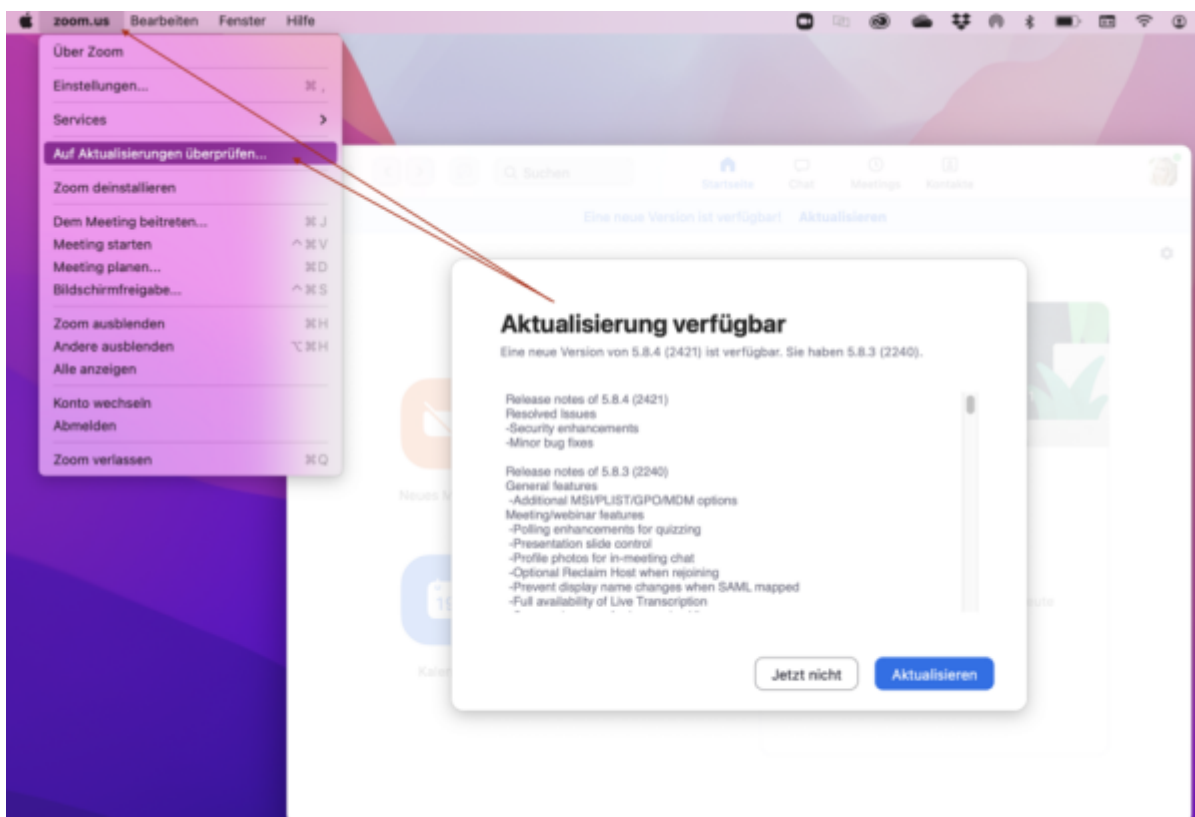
zoom.us Bearbeiten Fenster Hilfe

Über Zoom
Einstellungen... ⌘,
Services >
Auf Aktualisierungen überprüfen...
Zoom deinstallieren
Dem Meeting beitreten... ⌘J
Meeting starten ^⌘V
Meeting planen... ⌘D
Bildschirmfreigabe... ^⌘S
Zoom ausblenden ⌘H
Andere ausblenden ⌥⌘H
Alle anzeigen
Konto wechseln
Abmelden
Zoom verlassen ⌘Q

Suchen
Startseite Chat Meetings Kontakte
Eine neue Version ist verfügbar! Aktualisieren

Neues M
Kale

Aktualisierung verfügbar
Eine neue Version von 5.8.4 (2421) ist verfügbar. Sie haben 5.8.3 (2240).

Release notes of 5.8.4 (2421)
Resolved Issues
-Security enhancements
-Minor bug fixes

Release notes of 5.8.3 (2240)
General features
-Additional MSI/PLIST/GPO/MDM options
Meeting/webinar features
-Polling enhancements for quizzing
-Presentation slide control
-Profile photos for in-meeting chat
-Optional Reclaim Host when rejoining
-Prevent display name changes when SAML mapped
-Full availability of Live Transcription
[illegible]

Jetzt nicht
Aktualisieren